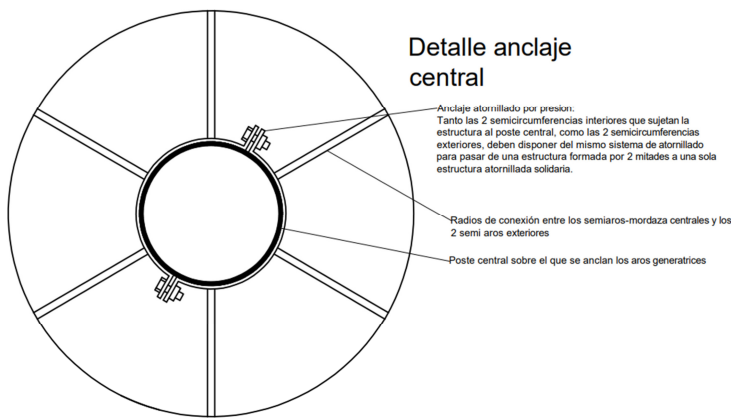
Detalle anclaje central

Anclaje atornillado por presion.
Tanto las 2 semicircumferencias interiores que sujetan la estructura al poste central, como las 2 semicircumferencias exteriores, deben disponer del mismo sistema de atornillado para pasar de una estructura formada por 2 mitades a una sola estructura atornillada solidaria.

Radios de conexión entre los semiaros-mordaza centrales y los 2 semi aros exteriores

Poste central sobre el que se anclan los aros generatrices